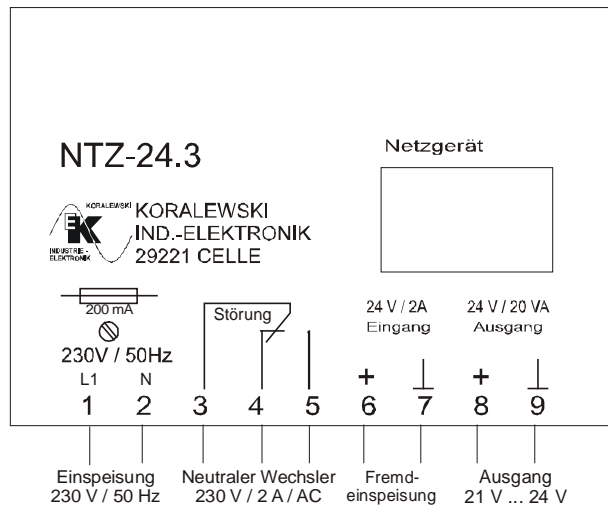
NTZ-24.3

Netzgerät

KORALEWSKI
EK
INDUSTRIE-ELEKTRONIK

KORALEWSKI
IND.-ELEKTRONIK
29221 CELLE

200 mA

230V / 50Hz

L1 N

Störung

24 V / 2A
Eingang

24 V / 20 VA
Ausgang

+ ⊥ + ⊥

1 2 3 4 5 6 7 8 9

Einspeisung
230 V / 50 Hz

Neutraler Wechsler
230 V / 2 A / AC

Fremd-
einspeisung

Ausgang
21 V ... 24 V